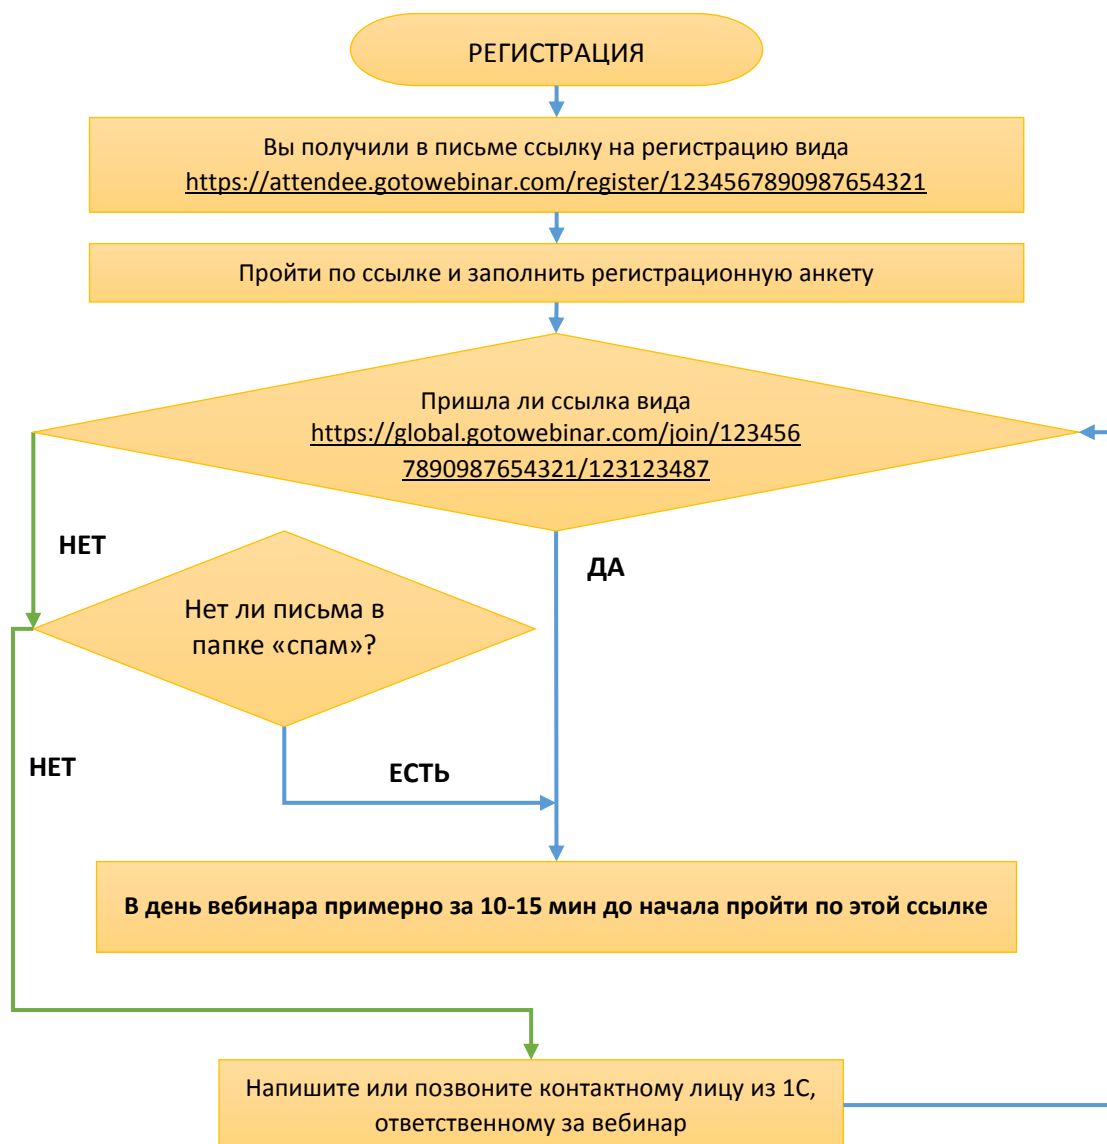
РЕГИСТРАЦИЯ

Вы получили в письме ссылку на регистрацию вида https://attendee.gotowebinar.com/register/1234567890987654321

Пройти по ссылке и заполнить регистрационную анкету

Пришла ли ссылка вида https://global.gotowebinar.com/join/1234567890987654321/123123487

НЕТ

ДА

Нет ли письма в папке «спам»?

НЕТ

ЕСТЬ

В день вебинара примерно за 10-15 мин до начала пройти по этой ссылке

Напишите или позвоните контактному лицу из 1С, ответственному за вебинар